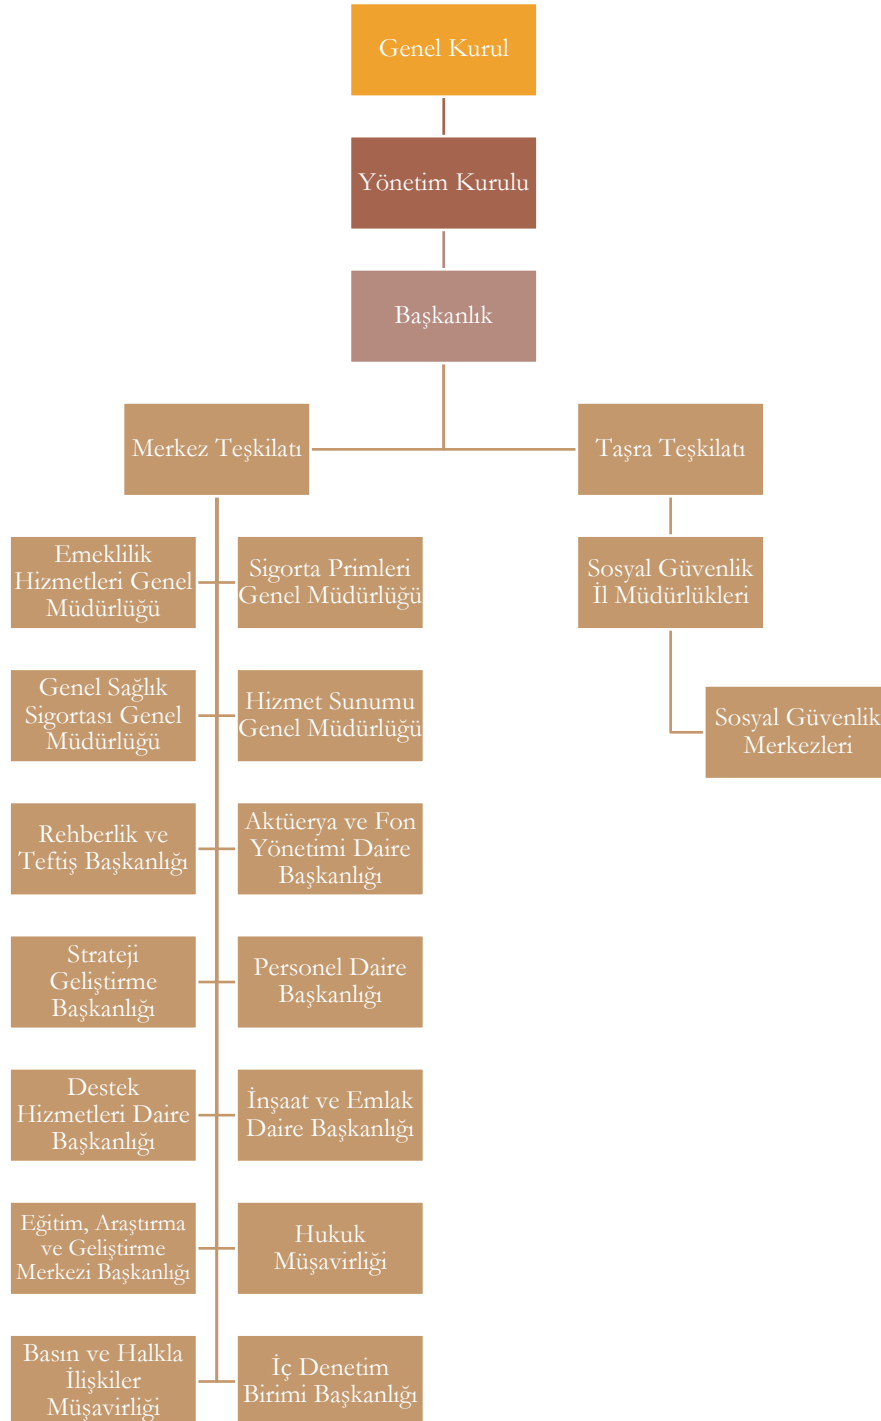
Genel Kurul

Yönetim Kurulu

Başkanlık

Merkez Teşkilatı

Taşra Teşkilatı

Emeklilik Hizmetleri Genel Müdürlüğü

Sigorta Primleri Genel Müdürlüğü

Sosyal Güvenlik İl Müdürlükleri

Genel Sağlık Sigortası Genel Müdürlüğü

Hizmet Sunumu Genel Müdürlüğü

Sosyal Güvenlik Merkezleri

Rehberlik ve Teftiş Başkanlığı

Aktüerya ve Fon Yönetimi Daire Başkanlığı

Strateji Geliştirme Başkanlığı

Personel Daire Başkanlığı

Destek Hizmetleri Daire Başkanlığı

İnşaat ve Emlak Daire Başkanlığı

Eğitim, Araştırma ve Geliştirme Merkezi Başkanlığı

Hukuk Müşavirliği

Basın ve Halkla İlişkiler Müşavirliği

İç Denetim Birimi Başkanlığı